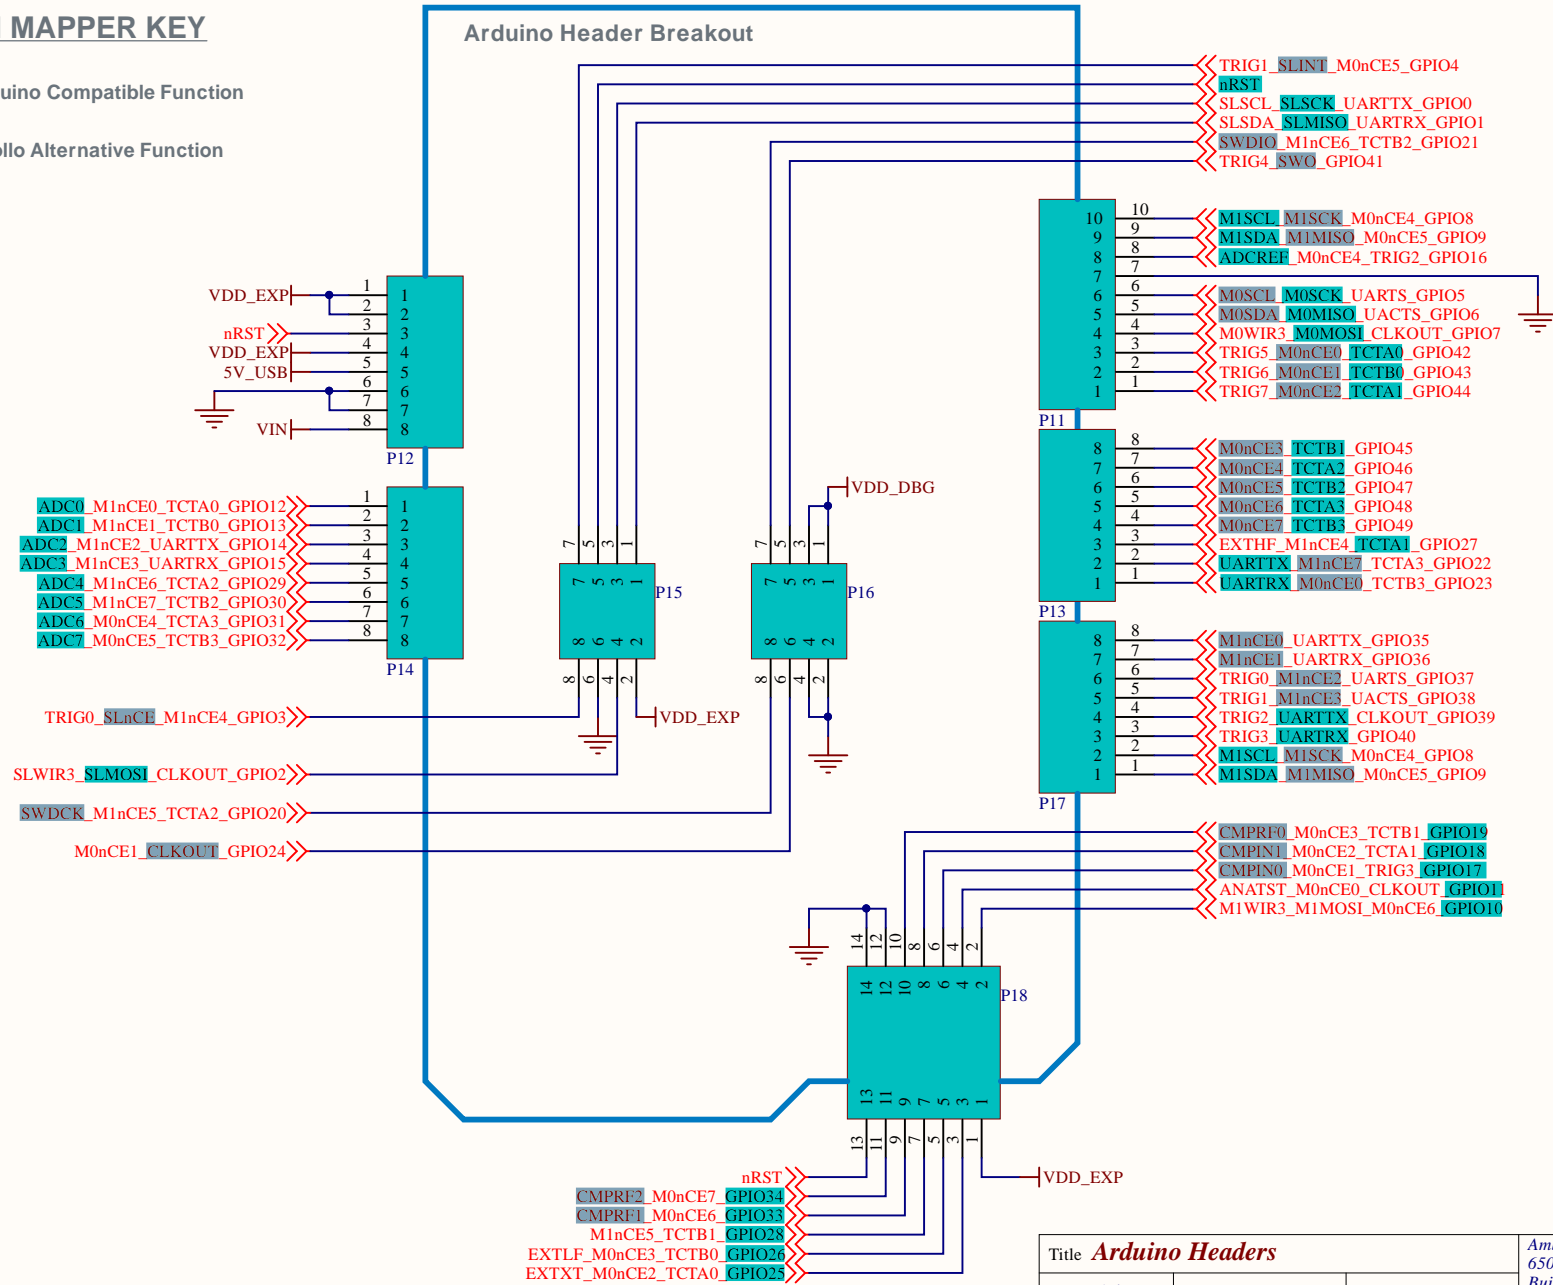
MAPPER KEY

uino Compatible Function

llo Alternative Function

Arduino Header Breakout

TRIG1_SLINT_M0nCE5_GPIO4
nRST
SLSCL_SLSCK_UARTTX_GPIO0
SLSDA_SLMISO_UARTRX_GPIO1
SWDIO_M1nCE6_TCTB2_GPIO21
TRIG4_SWO_GPIO41

M1SCL_M1SCK_M0nCE4_GPIO8
M1SDA_M1MISO_M0nCE5_GPIO9
ADCREF_M0nCE4_TRIG2_GPIO16
M0SCL_M0SCK_UARTS_GPIO5
M0SDA_M0MISO_UACTS_GPIO6
M0WIR3_M0MOSI_CLKOUT_GPIO7
TRIG5_M0nCE0_TCTA0_GPIO42
TRIG6_M0nCE1_TCTB0_GPIO43
TRIG7_M0nCE2_TCTA1_GPIO44

P11

M0nCE3_TCTB1_GPIO45
M0nCE4_TCTA2_GPIO46
M0nCE5_TCTB2_GPIO47
M0nCE6_TCTA3_GPIO48
M0nCE7_TCTB3_GPIO49
EXTHF_M1nCE4_TCTA1_GPIO27
UARTTX_M1nCE7_TCTA3_GPIO22
UARTRX_M0nCE0_TCTB3_GPIO23

P13

M1nCE0_UARTTX_GPIO35
M1nCE1_UARTRX_GPIO36
TRIG0_M1nCE2_UARTS_GPIO37
TRIG1_M1nCE3_UACTS_GPIO38
TRIG2_UARTTX_CLKOUT_GPIO39
TRIG3_UARTRX_GPIO40
M1SCL_M1SCK_M0nCE4_GPIO8
M1SDA_M1MISO_M0nCE5_GPIO9

P17

CMPRF0_M0nCE3_TCTB1_GPIO19
CMPIN1_M0nCE2_TCTA1_GPIO18
CMPIN0_M0nCE1_TRIG3_GPIO17
ANATST_M0nCE0_CLKOUT_GPIO11
M1WIR3_M1MOSI_M0nCE6_GPIO10

VDD_EXP
nRST
VDD_EXP
5V_USB
VIN
P12

ADC0_M1nCE0_TCTA0_GPIO12
ADC1_M1nCE1_TCTB0_GPIO13
ADC2_M1nCE2_UARTTX_GPIO14
ADC3_M1nCE3_UARTRX_GPIO15
ADC4_M1nCE6_TCTA2_GPIO29
ADC5_M1nCE7_TCTB2_GPIO30
ADC6_M0nCE4_TCTA3_GPIO31
ADC7_M0nCE5_TCTB3_GPIO32
P14

P15
P16
VDD_DBG
VDD_EXP

TRIG0_SLnCE_M1nCE4_GPIO3
SLWIR3_SLMOSI_CLKOUT_GPIO2
SWDCK_M1nCE5_TCTA2_GPIO20
M0nCE1_CLKOUT_GPIO24

P18

nRST
CMPRF2_M0nCE7_GPIO34
CMPRF1_M0nCE6_GPIO33
M1nCE5_TCTB1_GPIO28
EXTLF_M0nCE3_TCTB0_GPIO26
EXTXT_M0nCE2_TCTA0_GPIO25
VDD_EXP

Title Arduino Headers
Am
650
Bui